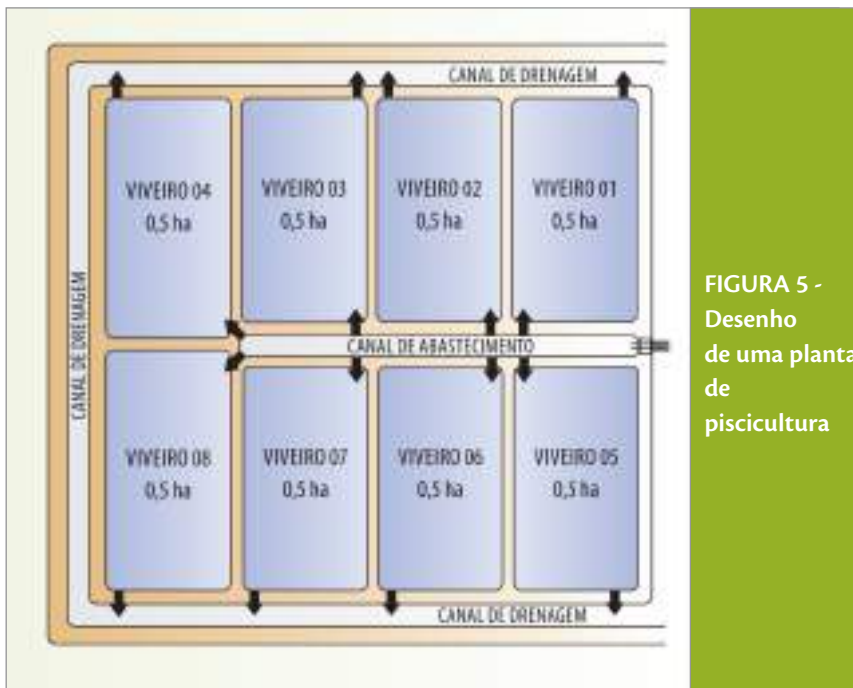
CANAL DE DRENAGEM

VIVEIRO 04
0,5 ha

VIVEIRO 03
0,5 ha

VIVEIRO 02
0,5 ha

VIVEIRO 01
0,5 ha

CANAL DE DRENAGEM

CANAL DE ABASTECIMENTO

VIVEIRO 08
0,5 ha

VIVEIRO 07
0,5 ha

VIVEIRO 06
0,5 ha

VIVEIRO 05
0,5 ha

CANAL DE DRENAGEM

FIGURA 5 - Desenho de uma planta de piscicultura